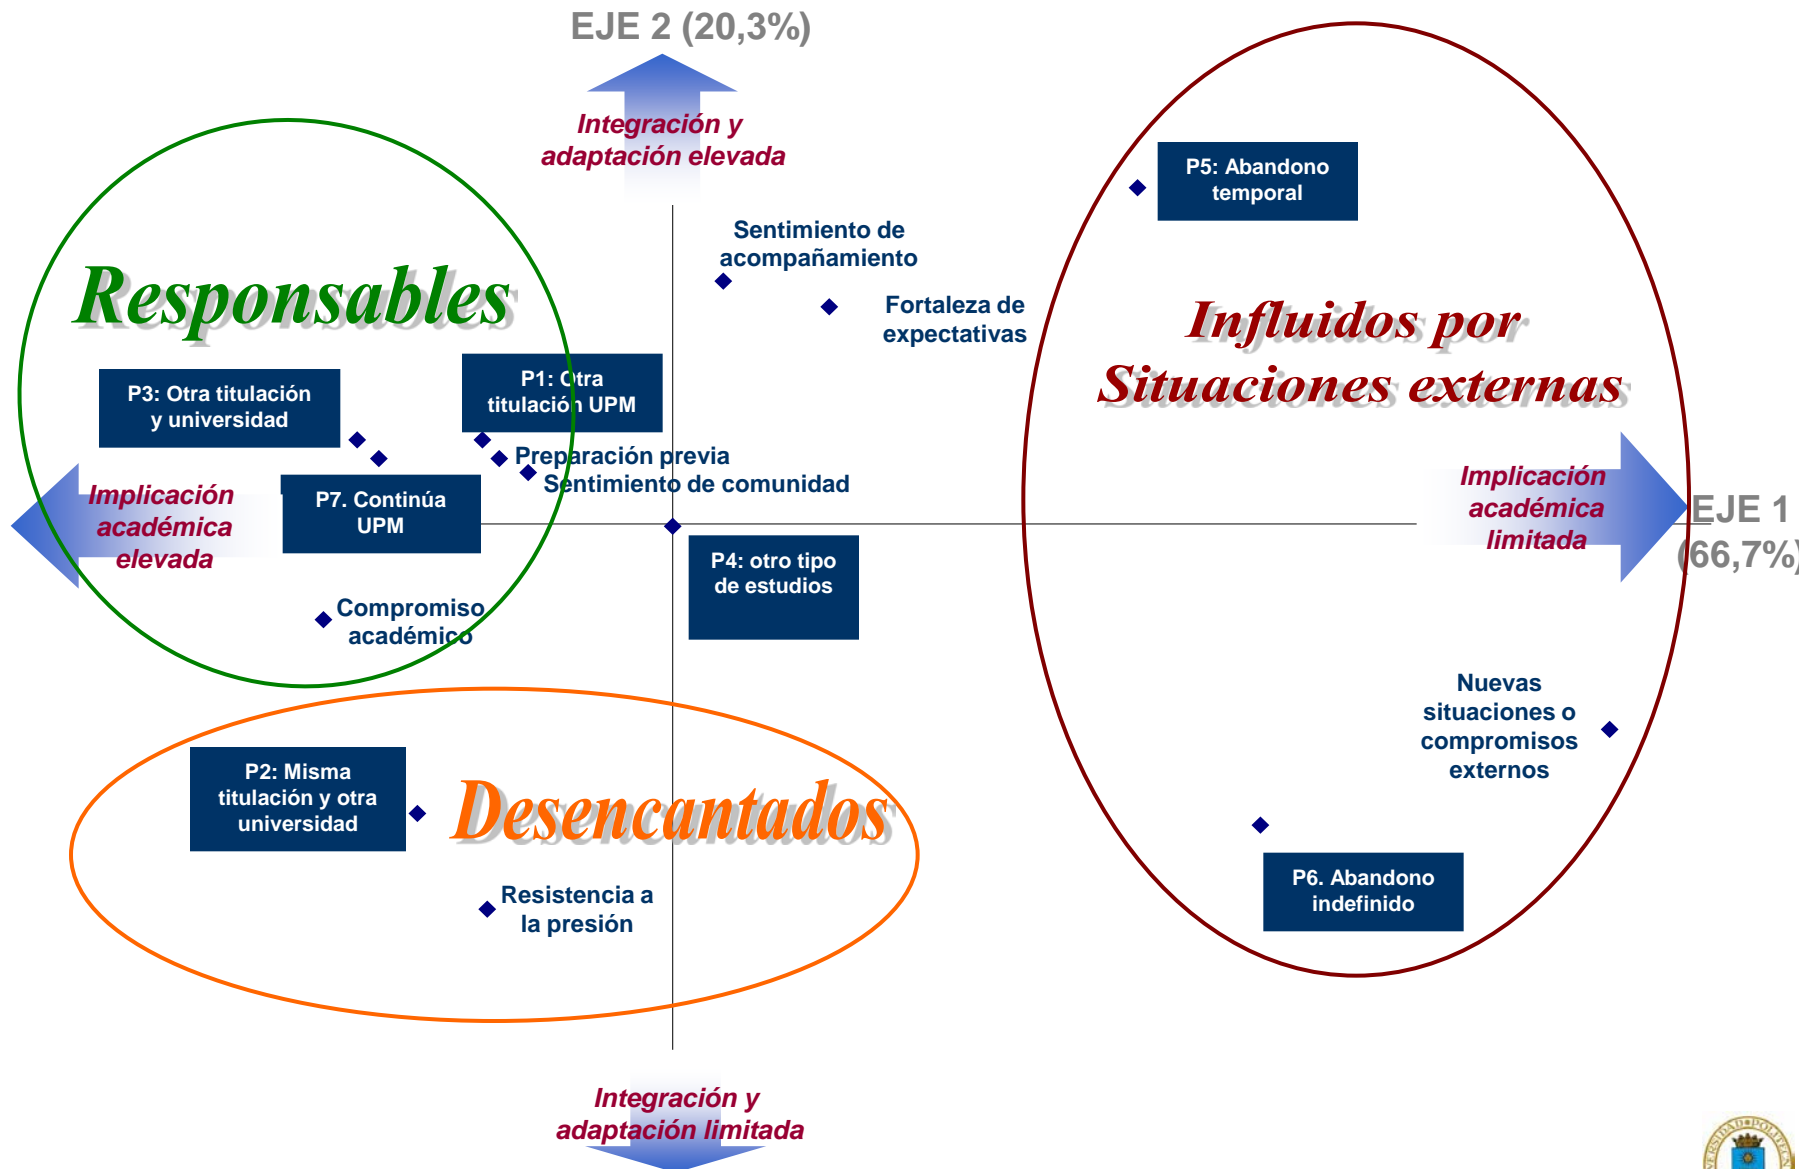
EJE 2 (20,3%)

Integración y adaptación elevada

Responsables

P5: Abandono temporal

Sentimiento de acompañamiento

Fortaleza de expectativas

Influidos por Situaciones externas

P3: Otra titulación y universidad

P1: Otra titulación UPM

Preparación previa

Sentimiento de comunidad

Implicación académica elevada

P7. Continúa UPM

Implicación académica limitada

EJE 1 (66,7%)

P4: otro tipo de estudios

Compromiso académico

Nuevas situaciones o compromisos externos

P2: Misma titulación y otra universidad

Desencantados

P6. Abandono indefinido

Resistencia a la presión

Integración y adaptación limitada